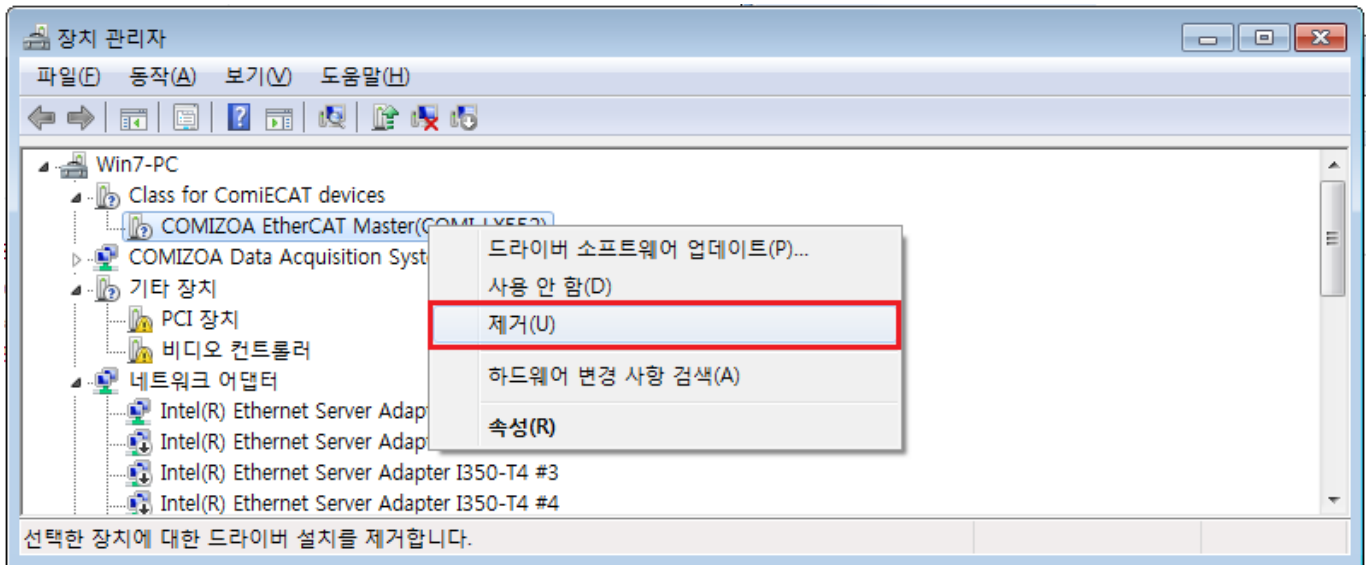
장치 관리자

파일(F) 동작(A) 보기(V) 도움말(H)

Win7-PC
Class for ComiECAT devices
COMIZOA EtherCAT Master(COMI-LX552)
COMIZOA Data Acquisition Syste
기타 장치
PCI 장치
비디오 컨트롤러
네트워크 어댑터
Intel(R) Ethernet Server Adapt
Intel(R) Ethernet Server Adapt
Intel(R) Ethernet Server Adapter I350-T4 #3
Intel(R) Ethernet Server Adapter I350-T4 #4

드라이버 소프트웨어 업데이트(P)...
사용 안 함(D)
제거(U)
하드웨어 변경 사항 검색(A)
속성(R)

선택한 장치에 대한 드라이버 설치를 제거합니다.